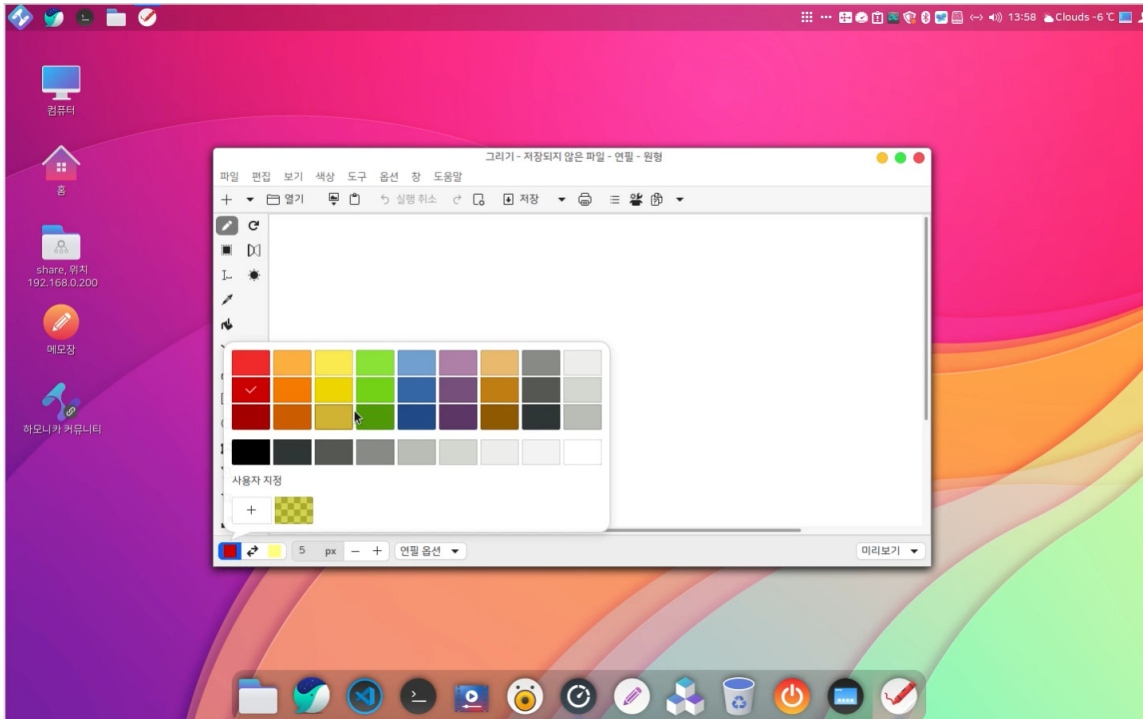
13:58 Clouds -6 ℃

컴퓨터

홈

share, 위치
192.168.0.200

메모장

하모니카 커뮤니티

그리기 - 저장되지 않은 파일 - 연필 - 원형

파일 편집 보기 색상 도구 옵션 창 도움말

열기 실행 취소 저장

사용자 지정

+

5 px − + 연필 옵션

미리보기